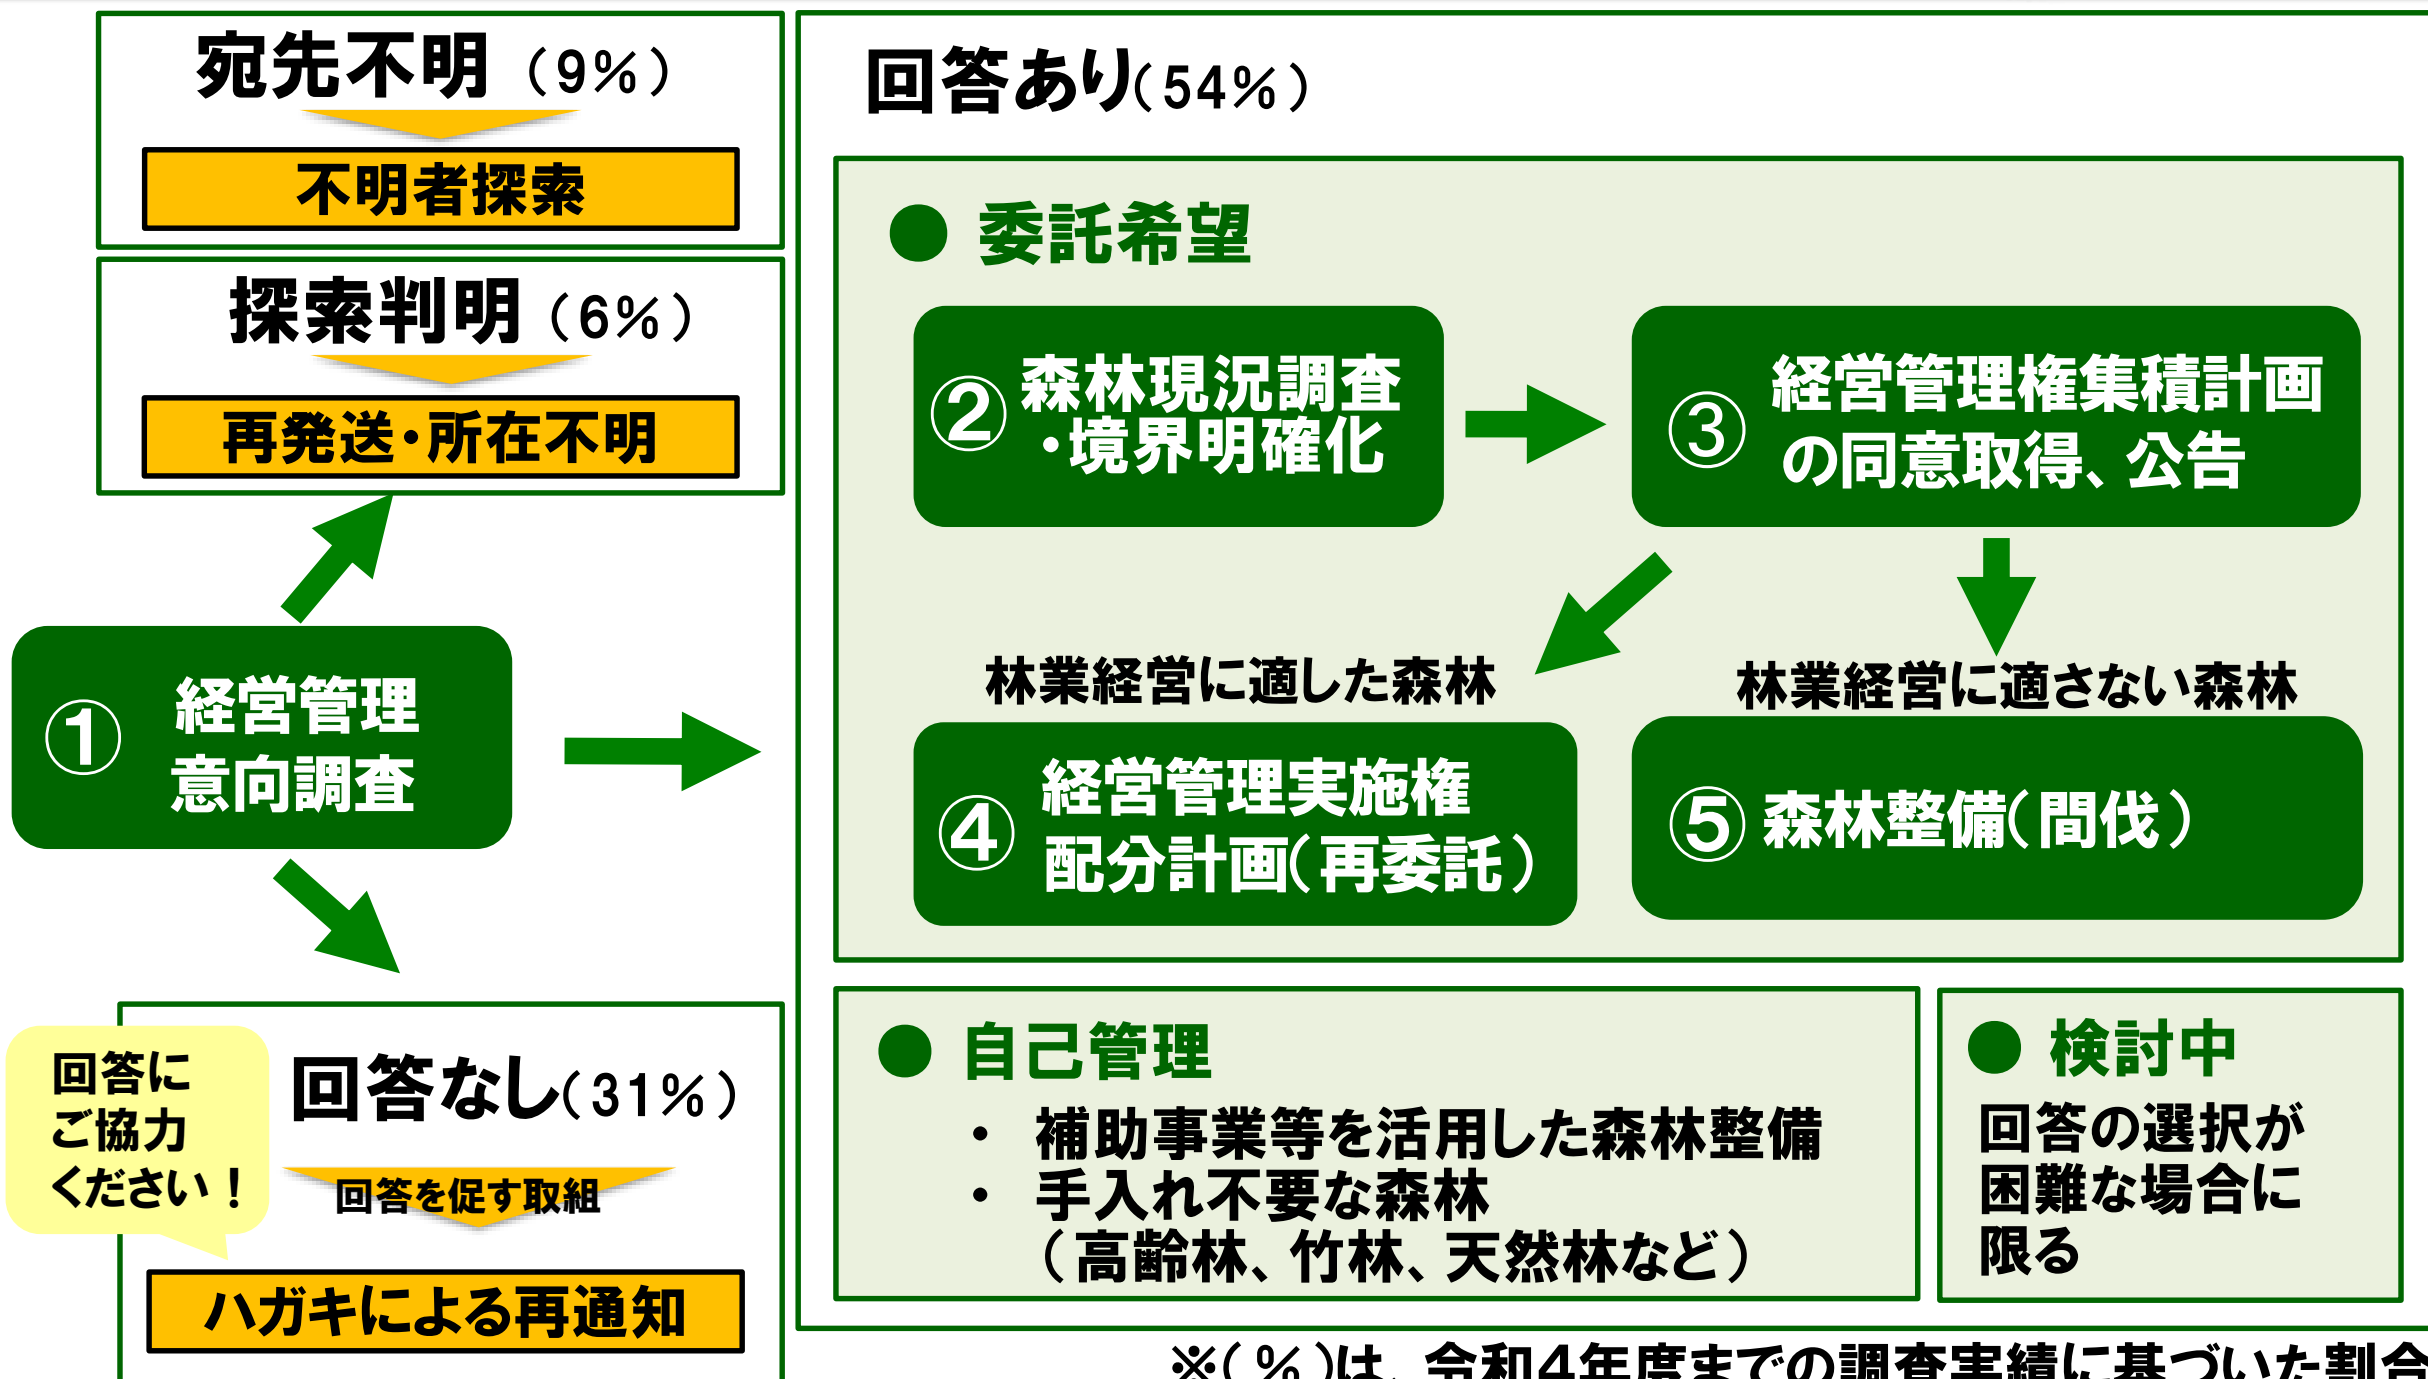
宛先不明（9%）

不明者探索

探索判明（6%）

再発送・所在不明

① 経営管理意向調査

回答あり（54%）

● 委託希望

② 森林現況調査・境界明確化

③ 経営管理権集積計画の同意取得、公告

林業経営に適した森林

林業経営に適さない森林

④ 経営管理実施権配分計画（再委託）

⑤ 森林整備（間伐）

● 自己管理

・ 補助事業等を活用した森林整備
・ 手入れ不要な森林（高齢林、竹林、天然林など）

● 検討中

回答の選択が困難な場合に限る

回答にご協力ください！

回答なし（31%）

回答を促す取組

ハガキによる再通知

※（%）は、令和4年度までの調査実績に基づいた割合